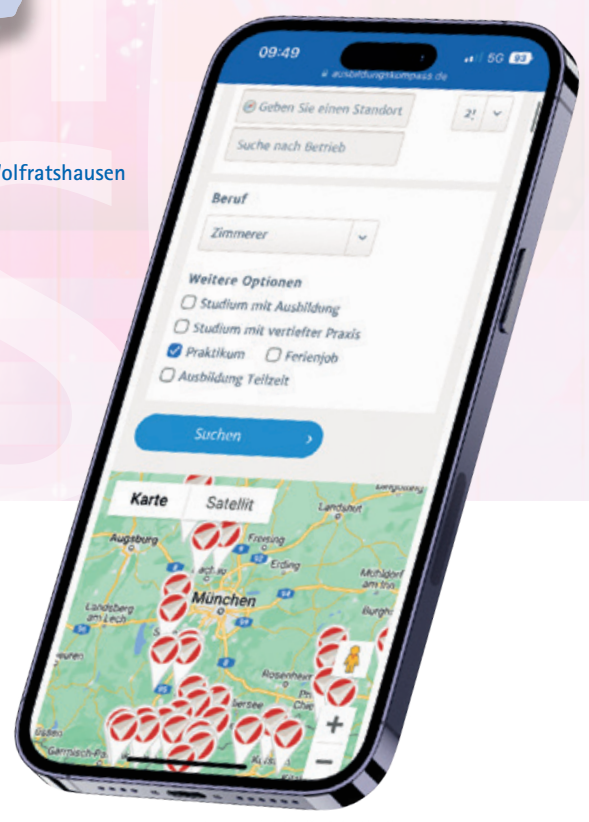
olfratshausen

09:49
5G 93
ausbildungskompass.de

Geben Sie einen Standort
2!
Suche nach Betrieb

Beruf
Zimmerer

Weitere Optionen
Studium mit Ausbildung
Studium mit vertiefter Praxis
Praktikum
Ferienjob
Ausbildung Teilzeit

Suchen

Karte
Satellit
Landshut
Augsburg
Freising
Erding
Mühldorf am Inn
München
Landsberg am Lech
Burghausen
Rosenheim
Chiemsee
Garmisch-Pa
+
−